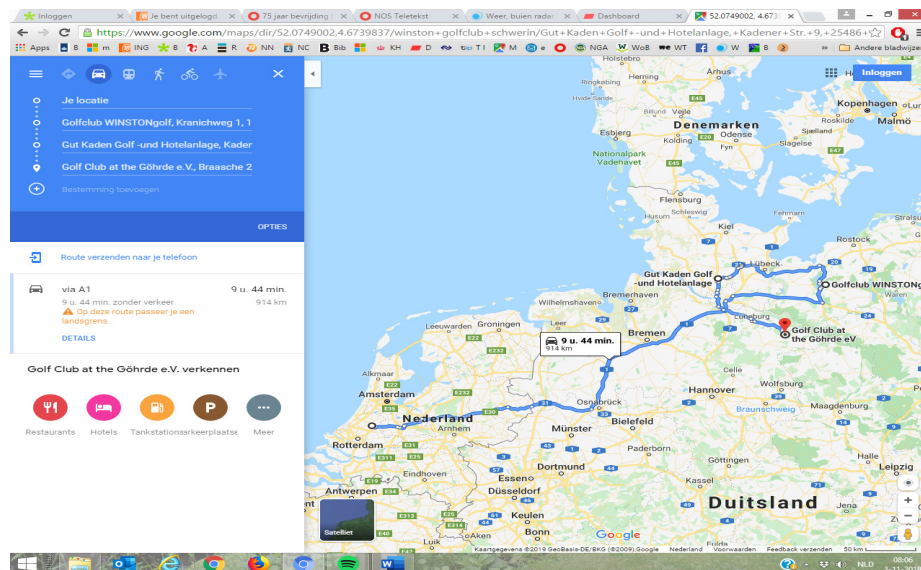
Inloggen | Je bent uitgelogd | 75 jaar bevrijding | NOS Teletekst | Weer, buien radar | Dashboard | 52.0749002, 4.673

https://www.google.com/maps/dir/52.0749002,4.6739837/winston+golfclub+schwerin/Gut+Kaden+Golf+-und+Hotelanlage,+Kadener+Str.+9,+25486+

Apps B m ING B A R NN NC Bib KH D T I M e NGA WoB WT W B Andere bladwijzers

Je locatie

Golfclub WINSTONgolf, Kranichweg 1, 1

Gut Kaden Golf -und Hotelanlage, Kader

Golf Club at the Göhrde e.V., Braasche 2

Bestemming toevoegen

OPTIES

Route verzenden naar je telefoon

via A1 9 u. 44 min.

9 u. 44 min. zonder verkeer 914 km

Op deze route passeer je een landsgrens.

DETAILS

Golf Club at the Göhrde e.V. verkennen

Restaurants Hotels Tankstations Parkeerplaatsen Meer

Inloggen

Holstebro Århus Denemarken Esbjerg Kolding Nationalpark Vadehavet Odense Kopenhagen Malmö Køge Flensburg Kiel Lübeck Gut Kaden Golf -und Hotelanlage Golfclub WINSTONgolf Bremerhaven Wilhelmshaven Hamburg Lüneburg Golf Club at the Göhrde eV Leeuwarden Groningen Bremen 9 u. 44 min. 914 km Alkmaar Amsterdam Nederland Hannover Celle Wolfsburg Braunschweig Magdeburg Osnabrück Bielefeld Rotterdam Arnhem Münster Paderborn Dortmund Kassel Leipzig Antwerpen Düsseldorf Keulen Duitsland Bonn Satelliet Google

Kaartgegevens ©2019 GeoBasis-DE/BKG (©2009),Google Nederland Voorwaarden Feedback verzenden 50 km

NLD 08:06